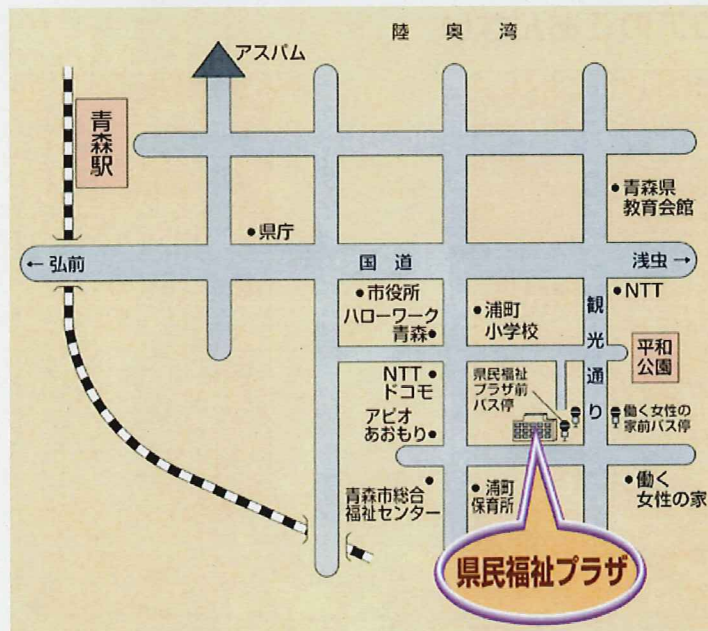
陸　奥　湾

アスパム

青森駅

●県庁

←弘前

国　道

浅虫→

●青森県
教育会館

●市役所
ハローワーク
青森

●浦町
小学校

観光通り

●NTT

平和
公園

NTT●
ドコモ

アピオ
あおもり●

県民福祉
プラザ前
バス停

働く女性の
家前バス停

●青森市総合
福祉センター

●浦町
保育所

●働く
女性の家

県民福祉プラザ